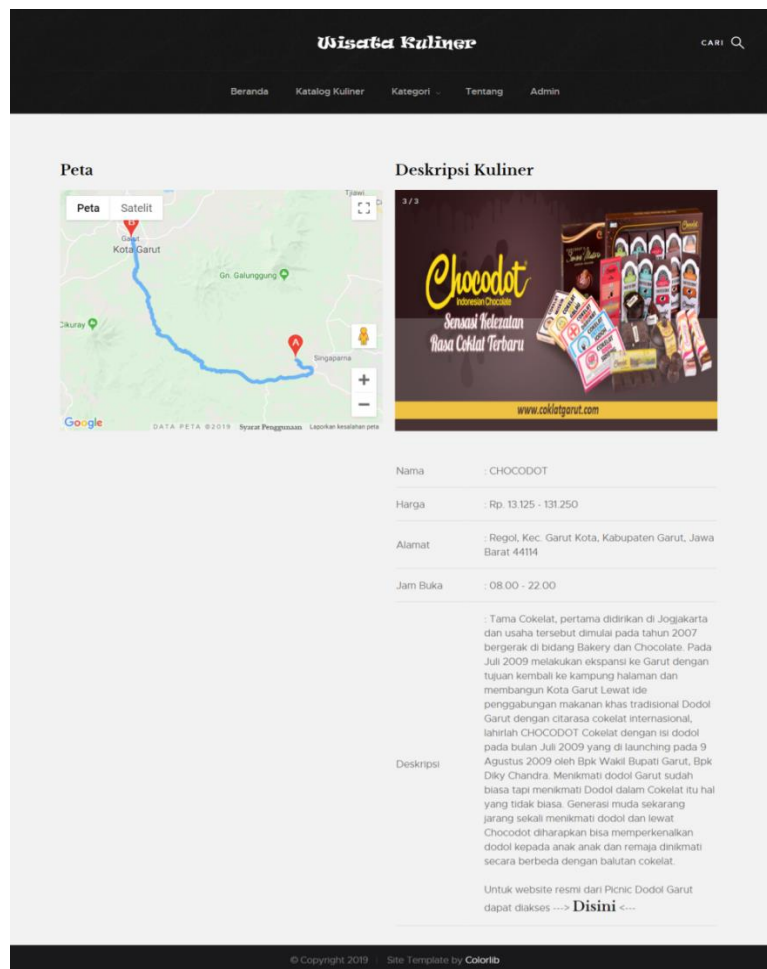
Wisata Kuliner

CARI

Beranda Katalog Kuliner Kategori Tentang Admin

Peta

Peta Satelit

Tjiawi

B

Garut
Kota Garut

Gn. Galunggung

Cikuray

A

Singaparna

Google DATA PETA ©2019 Syarat Penggunaan Laporkan kesalahan peta

Deskripsi Kuliner

3 / 3

Chocodot
Indonesian Chocolate

Sensasi Kelezatan Rasa Coklat Terbaru

www.coklatgarut.com

| | |
|---|---|
| Nama | : CHOCODOT |
| Harga | : Rp. 13.125 - 131.250 |
| Alamat | : Regol, Kec. Garut Kota, Kabupaten Garut, Jawa Barat 44114 |
| Jam Buka | : 08.00 - 22.00 |
| Deskripsi | : Tama Cokelat, pertama didirikan di Jogjakarta dan usaha tersebut dimulai pada tahun 2007 bergerak di bidang Bakery dan Chocolate. Pada Juli 2009 melakukan ekspansi ke Garut dengan tujuan kembali ke kampung halaman dan membangun Kota Garut Lewat ide penggabungan makanan khas tradisional Dodol Garut dengan citarasa cokelat internasional, lahirlah CHOCODOT Cokelat dengan isi dodol pada bulan Juli 2009 yang di launching pada 9 Agustus 2009 oleh Bpk Wakil Bupati Garut, Bpk Diky Chandra. Menikmati dodol Garut sudah biasa tapi menikmati Dodol dalam Cokelat itu hal yang tidak biasa. Generasi muda sekarang jarang sekali menikmati dodol dan lewat Chocodot diharapkan bisa memperkenalkan dodol kepada anak anak dan remaja dinikmati secara berbeda dengan balutan cokelat. Untuk website resmi dari Picnic Dodol Garut dapat diakses ---> Disini <--- |

© Copyright 2019 | Site Template by Colorlib